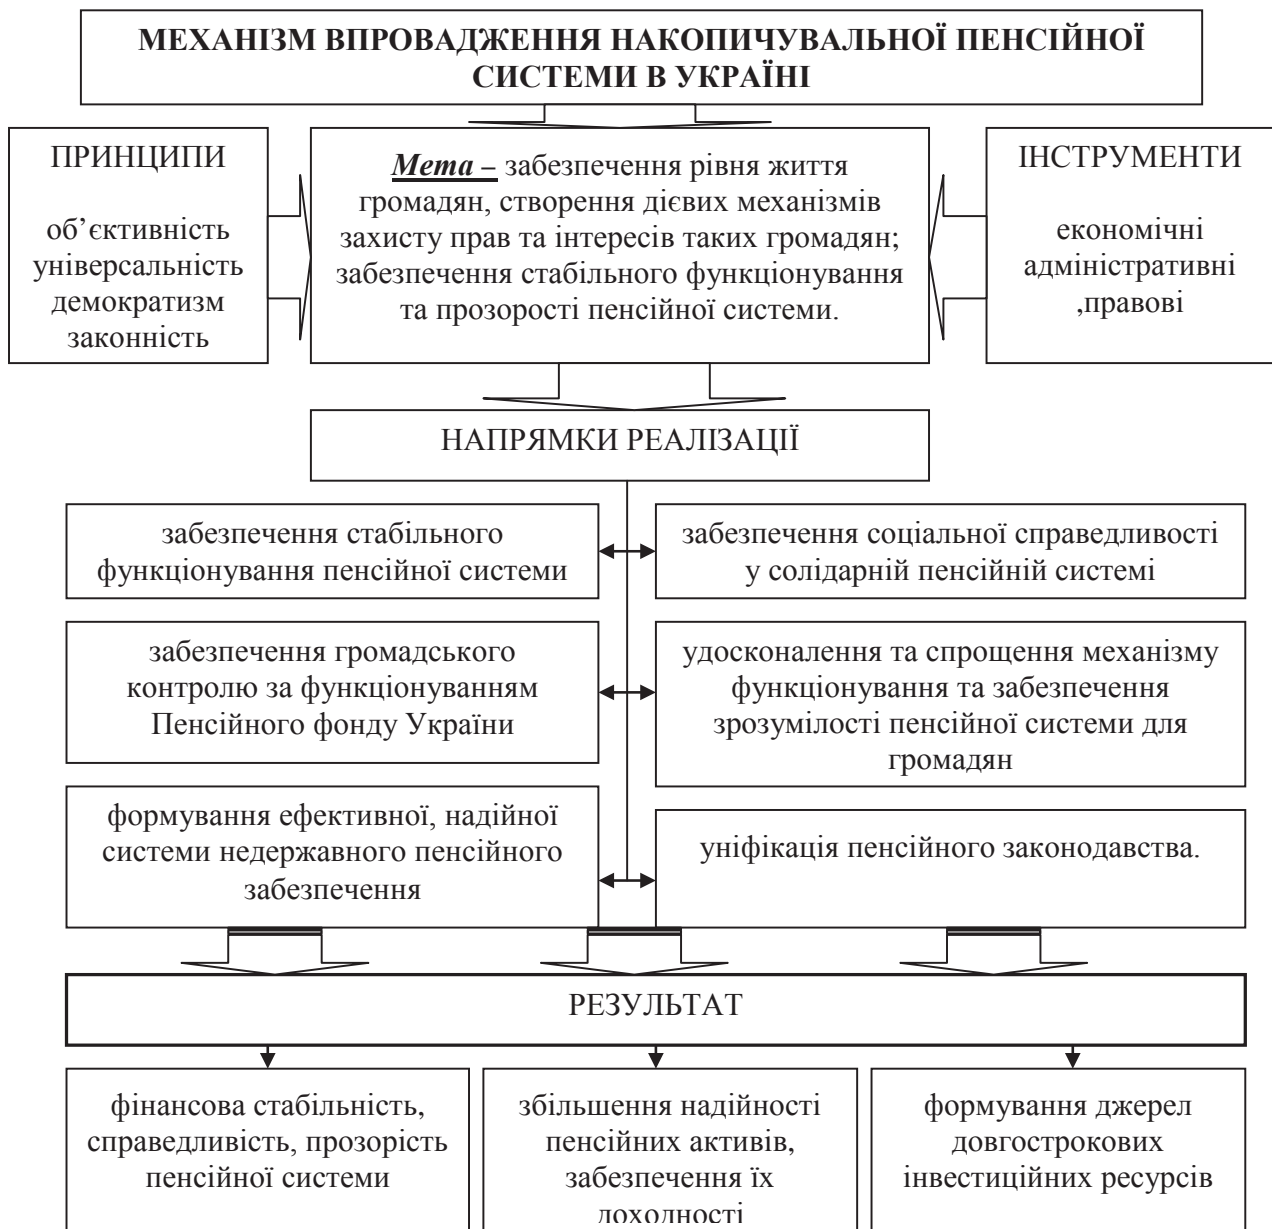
МЕХАНІЗМ ВПРОВАДЖЕННЯ НАКОПИЧУВАЛЬНОЇ ПЕНСІЙНОЇ СИСТЕМИ В УКРАЇНІ

ПРИНЦИПИ

об'єктивність
універсальність
демократизм
законність

*Мета –* забезпечення рівня життя громадян, створення дієвих механізмів захисту прав та інтересів таких громадян; забезпечення стабільного функціонування та прозорості пенсійної системи.

ІНСТРУМЕНТИ

економічні
адміністративні
,правові

НАПРЯМКИ РЕАЛІЗАЦІЇ

забезпечення стабільного функціонування пенсійної системи

забезпечення соціальної справедливості у солідарній пенсійній системі

забезпечення громадського контролю за функціонуванням Пенсійного фонду України

удосконалення та спрощення механізму функціонування та забезпечення зрозумілості пенсійної системи для громадян

формування ефективної, надійної системи недержавного пенсійного забезпечення

уніфікація пенсійного законодавства.

РЕЗУЛЬТАТ

фінансова стабільність, справедливість, прозорість пенсійної системи

збільшення надійності пенсійних активів, забезпечення їх дохолності

формування джерел довгострокових інвестиційних ресурсів